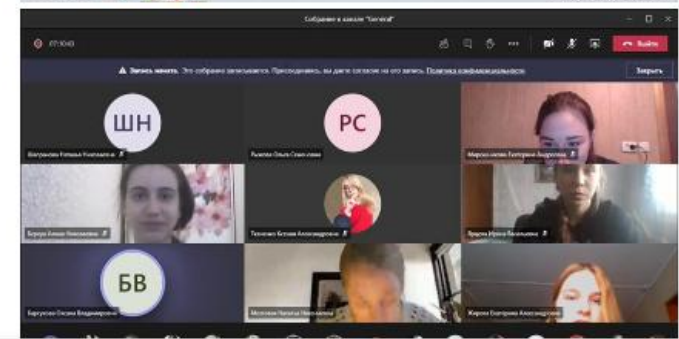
Собрание в канале "General"

07:10:43

Выйти

Запись начата. Это собрание записывается. Присоединяясь, вы даете согласие на эту запись. Политика конфиденциальности

Закрыть

ШН

Шагурова Наталья Николаевна

РС

Рыжова Ольга Семеновна

Мирошниченко Екатерина Андреевна

Бурдуа Елена Николаевна

Тюленева Ксения Александровна

Фрадина Ирина Васильевна

БВ

Баргузова Оксана Владимировна

Молотова Наталья Николаевна

Жирова Екатерина Александровна